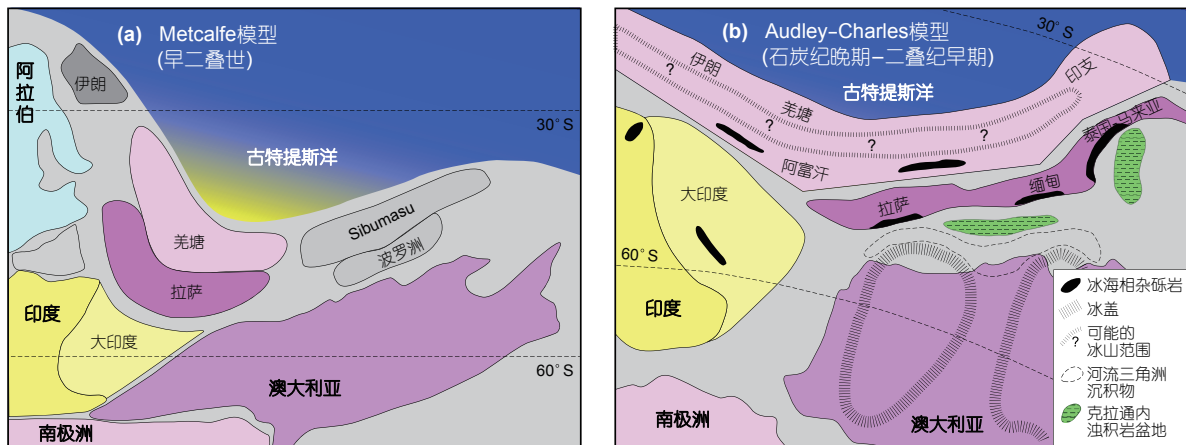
(a) Metcalfe模型
(早二叠世)

阿拉伯
伊朗
30° S
古特提斯洋
羌塘
Sibumasu
波罗洲
拉萨
印度
大印度
60° S
澳大利亚
南极洲

(b) Audley-Charles模型
(石炭纪晚期–二叠纪早期)

30° S
伊朗
印支
古特提斯洋
?
?
羌塘
?
?
泰国-马来亚
阿富汗
大印度
拉萨
缅甸
60° S
印度
澳大利亚
南极洲

冰海相杂砾岩
冰盖
可能的冰山范围
河流三角洲沉积物
克拉通内浊积岩盆地